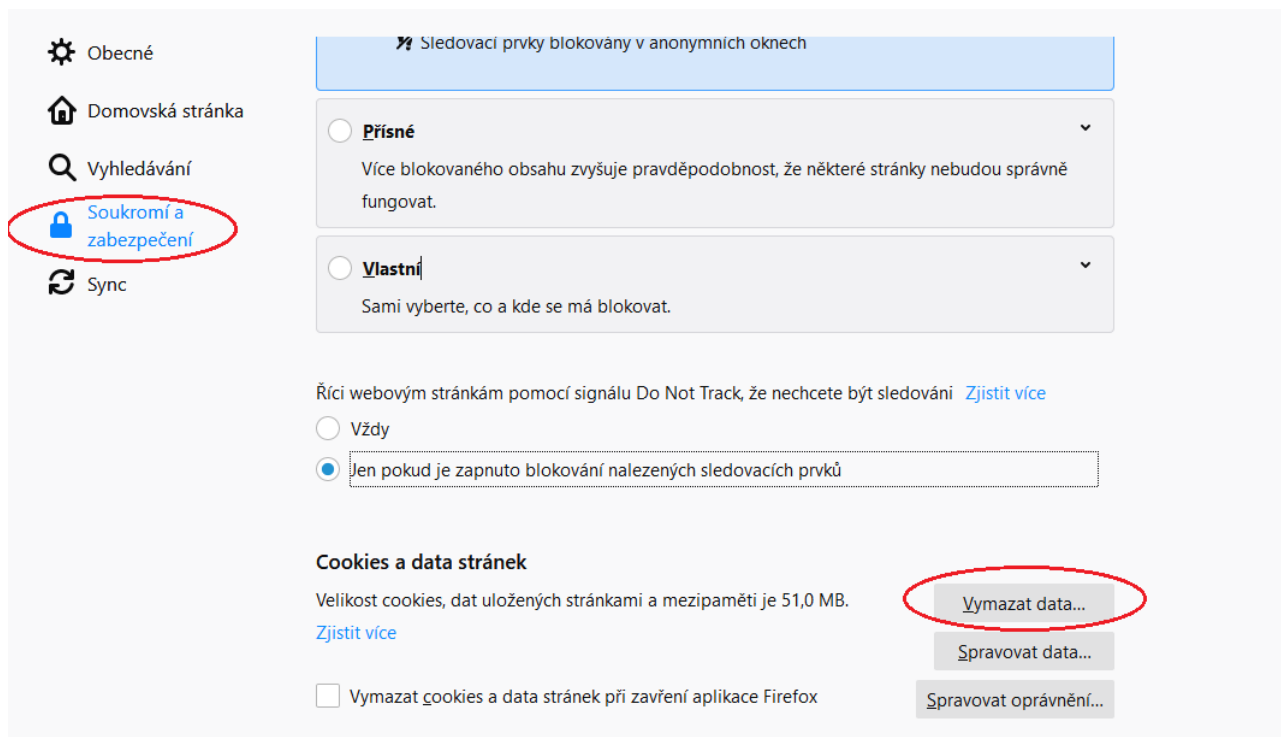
Obecné

Domovská stránka

Vyhledávání

Soukromí a zabezpečení

Sync

Sledovací prvky blokovány v anonymních oknech

Přísné

Více blokovaného obsahu zvyšuje pravděpodobnost, že některé stránky nebudou správně fungovat.

Vlastní

Sami vyberte, co a kde se má blokovat.

Říci webovým stránkám pomocí signálu Do Not Track, že nechcete být sledováni Zjistit více

Vždy

Jen pokud je zapnuto blokování nalezených sledovacích prvků

Cookies a data stránek

Velikost cookies, dat uložených stránkami a mezipaměti je 51,0 MB.

Zjistit více

Vymazat data...

Spravovat data...

Vymazat cookies a data stránek při zavření aplikace Firefox

Spravovat oprávnění...